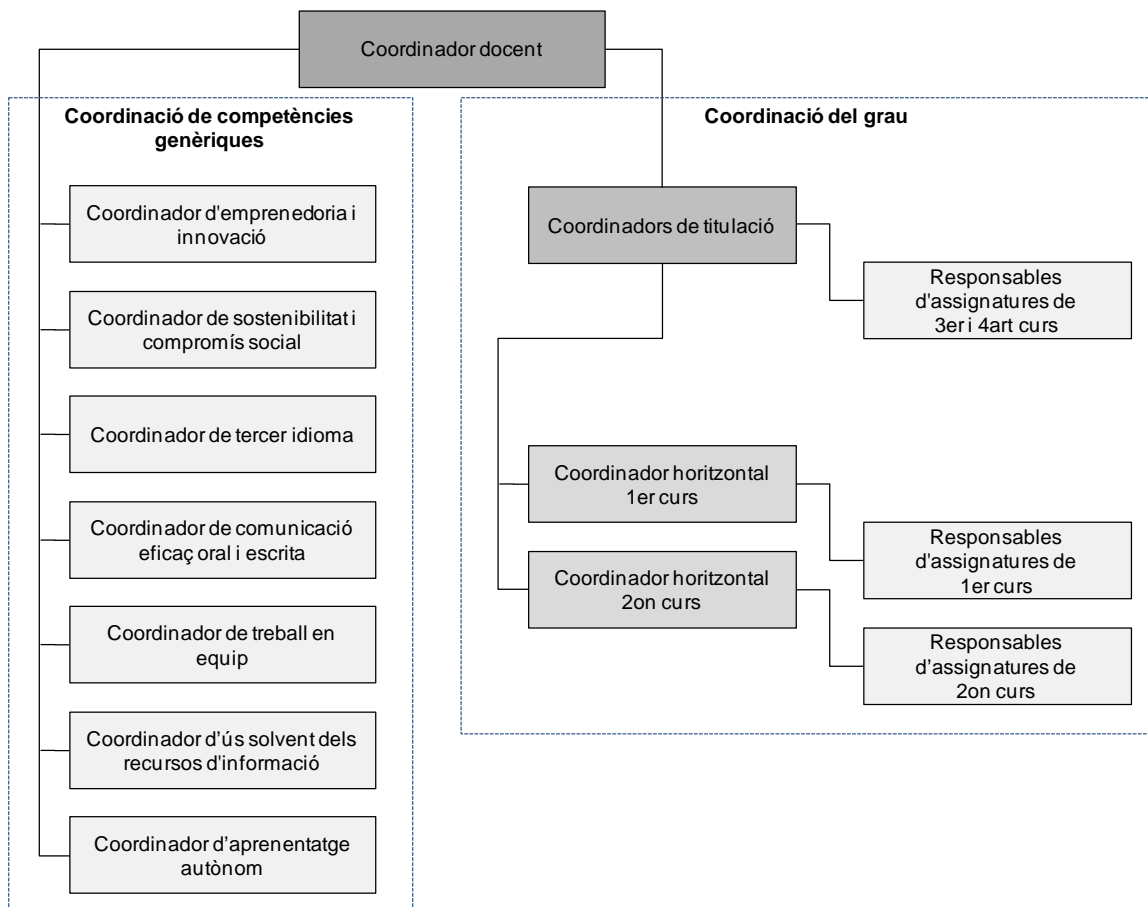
Coordinador docent

Coordinació de competències genèriques

Coordinador d'emprenedoria i innovació

Coordinador de sostenibilitat i compromís social

Coordinador de tercer idioma

Coordinador de comunicació eficaç oral i escrita

Coordinador de treball en equip

Coordinador d'ús solvent dels recursos d'informació

Coordinador d'aprenentatge autònom

Coordinació del grau

Coordinadors de titulació

Responsables d'assignatures de 3er i 4art curs

Coordinador horitzontal 1er curs

Responsables d'assignatures de 1er curs

Coordinador horitzontal 2on curs

Responsables d'assignatures de 2on curs